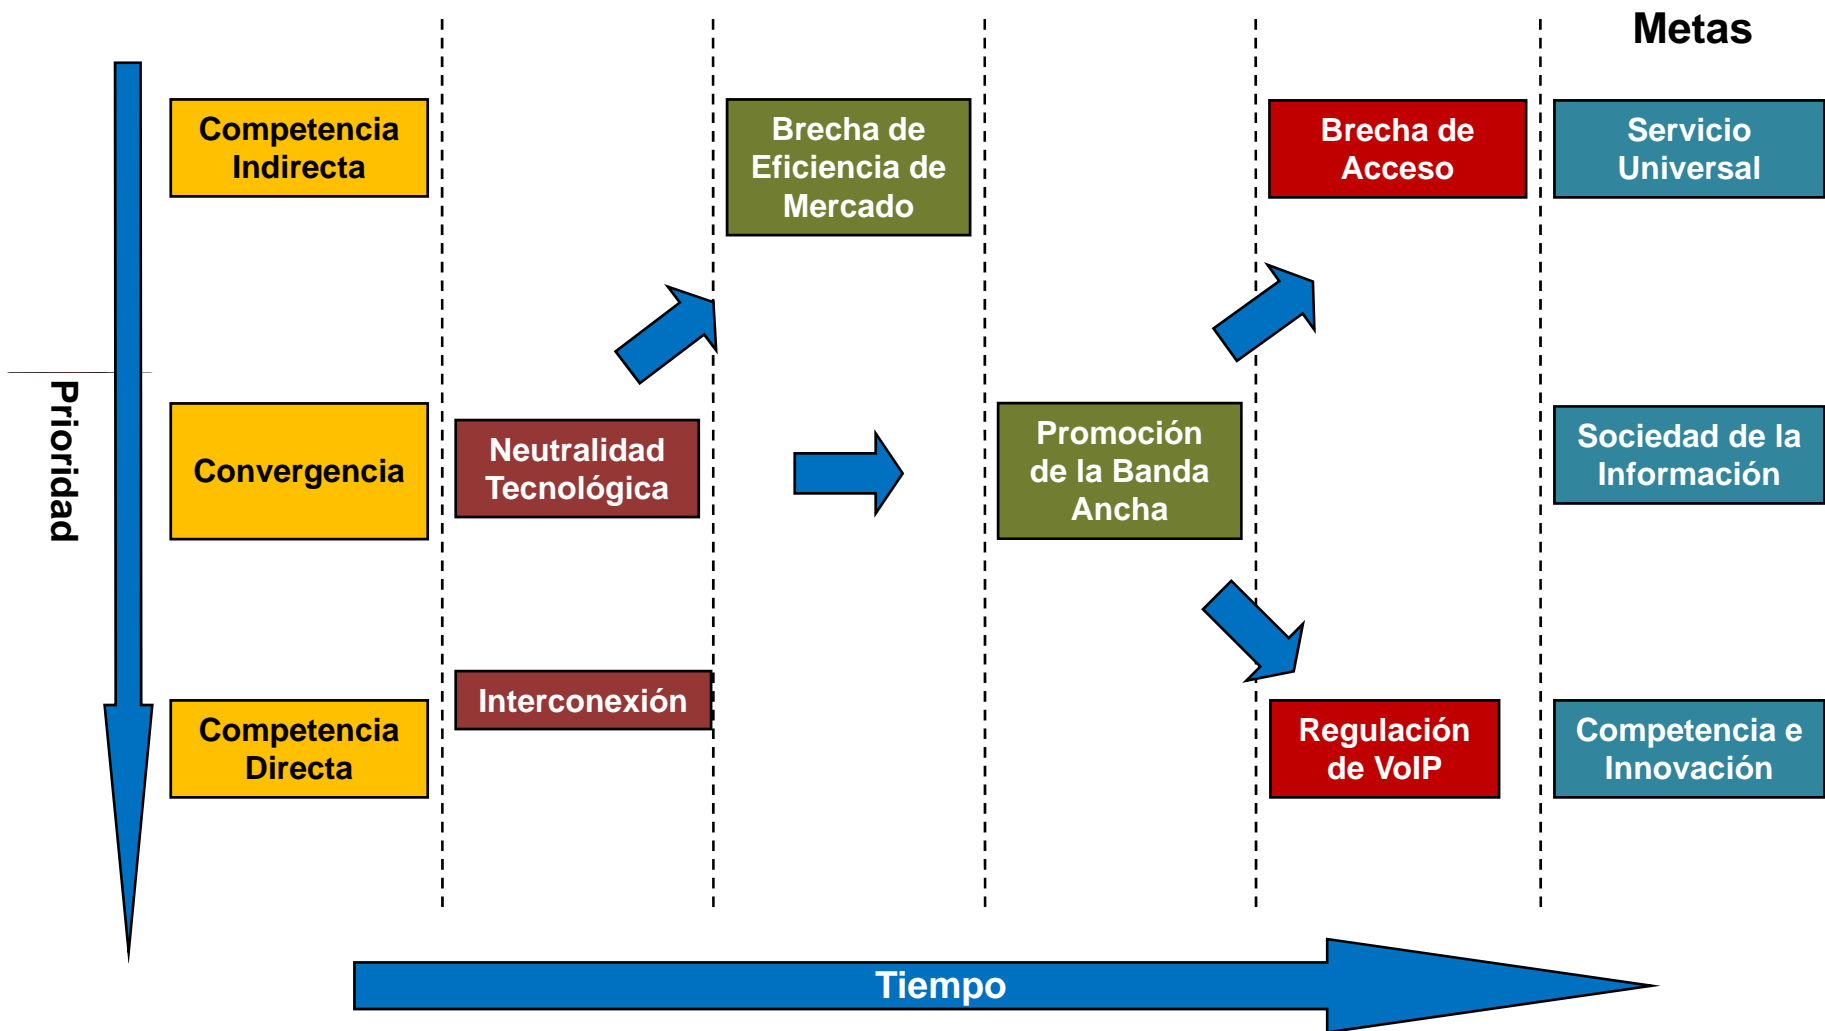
Metas

Prioridad

Competencia Indirecta

Convergencia

Competencia Directa

Neutralidad Tecnológica

Interconexión

Brecha de Eficiencia de Mercado

Promoción de la Banda Ancha

Brecha de Acceso

Regulación de VoIP

Servicio Universal

Sociedad de la Información

Competencia e Innovación

Tiempo